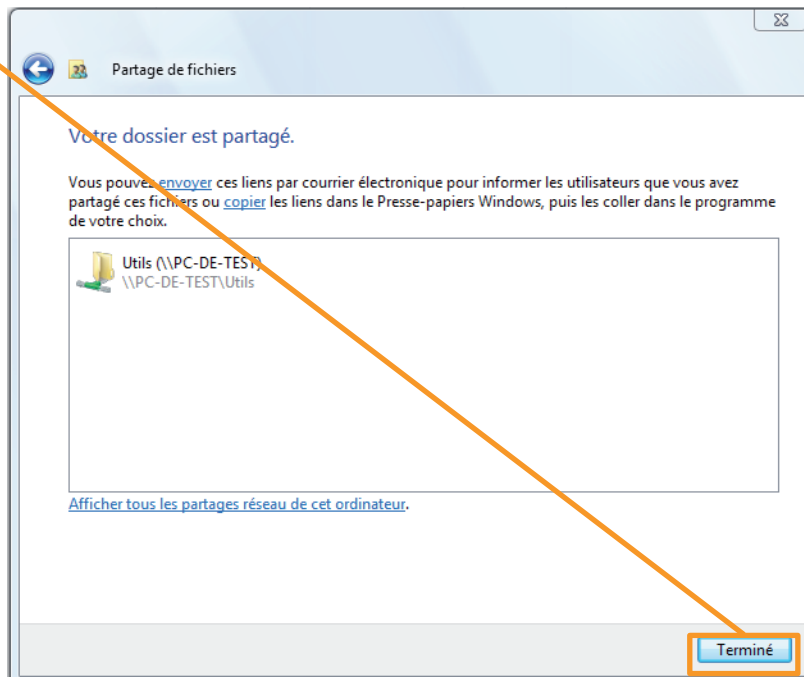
Partage de fichiers

Votre dossier est partagé.

Vous pouvez envoyer ces liens par courrier électronique pour informer les utilisateurs que vous avez partagé ces fichiers ou copier les liens dans le Presse-papiers Windows, puis les coller dans le programme de votre choix.

Utils (\\PC-DE-TEST)
\\PC-DE-TEST\Utils

Afficher tous les partages réseau de cet ordinateur.

Terminé